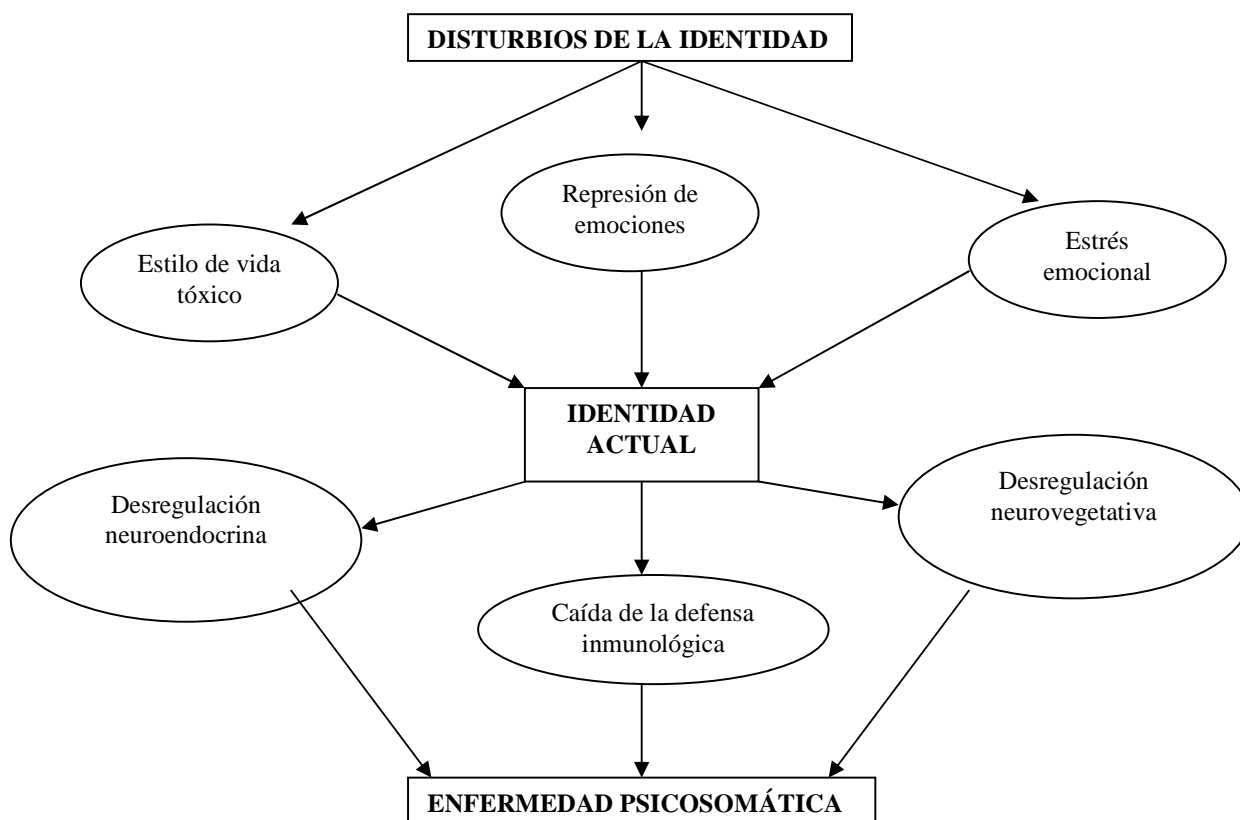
DISTURBIOS DE LA IDENTIDAD

Represión de emociones

Estilo de vida tóxico

Estrés emocional

IDENTIDAD ACTUAL

Desregulación neuroendocrina

Desregulación neurovegetativa

Caída de la defensa inmunológica

ENFERMEDAD PSICOSOMÁTICA